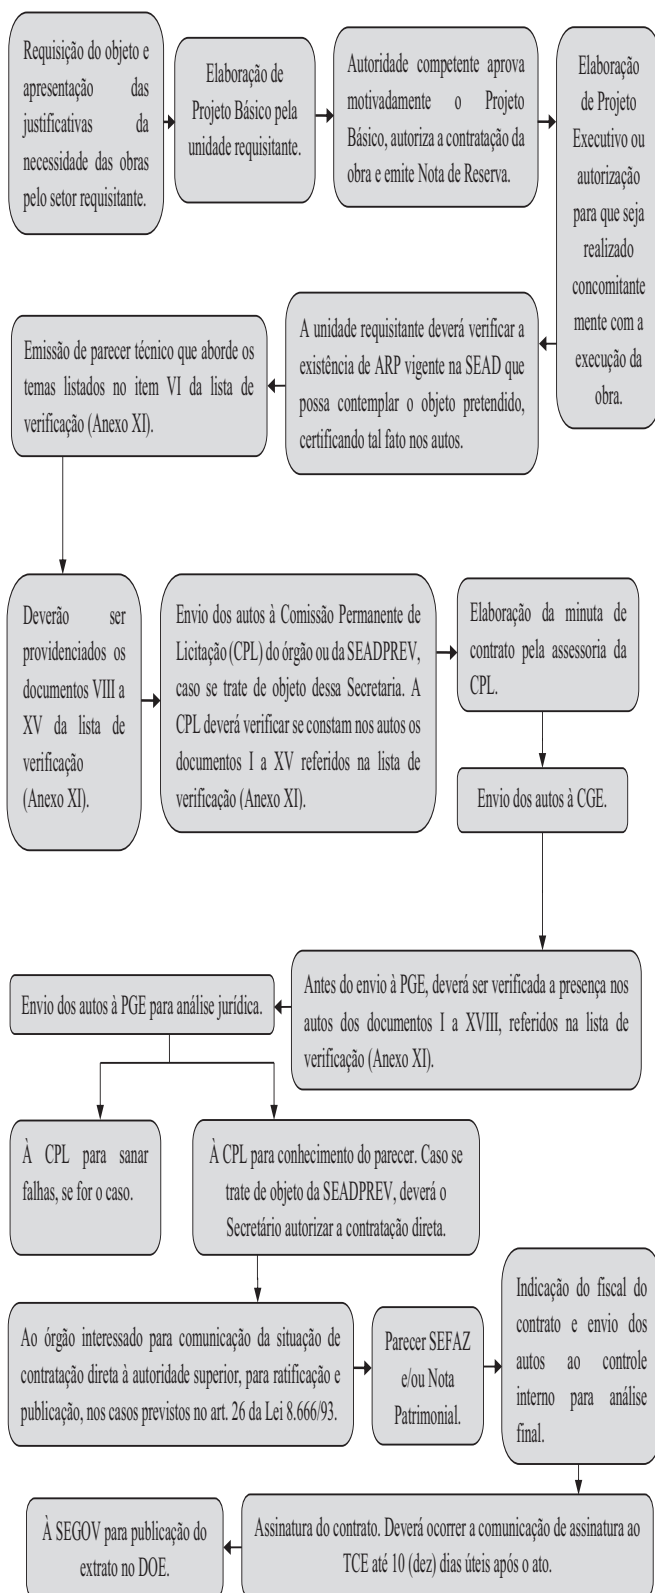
Requisição do objeto e apresentação das justificativas da necessidade das obras pelo setor requisitante.

Elaboração de Projeto Básico pela unidade requisitante.

Autoridade competente aprova motivadamente o Projeto Básico, autoriza a contratação da obra e emite Nota de Reserva.

Elaboração de Projeto Executivo ou autorização para que seja realizado concomitante mente com a execução da obra.

A unidade requisitante deverá verificar a existência de ARP vigente na SEAD que possa contemplar o objeto pretendido, certificando tal fato nos autos.

Emissão de parecer técnico que aborde os temas listados no item VI da lista de verificação (Anexo XI).

Deverão ser providenciados os documentos VIII a XV da lista de verificação (Anexo XI).

Envio dos autos à Comissão Permanente de Licitação (CPL) do órgão ou da SEADPREV, caso se trate de objeto dessa Secretaria. A CPL deverá verificar se constam nos autos os documentos I a XV referidos na lista de verificação (Anexo XI).

Elaboração da minuta de contrato pela assessoria da CPL.

Envio dos autos à CGE.

Antes do envio à PGE, deverá ser verificada a presença nos autos dos documentos I a XVIII, referidos na lista de verificação (Anexo XI).

Envio dos autos à PGE para análise jurídica.

À CPL para sanar falhas, se for o caso.

À CPL para conhecimento do parecer. Caso se trate de objeto da SEADPREV, deverá o Secretário autorizar a contratação direta.

Ao órgão interessado para comunicação da situação de contratação direta à autoridade superior, para ratificação e publicação, nos casos previstos no art. 26 da Lei 8.666/93.

Parecer SEFAZ e/ou Nota Patrimonial.

Indicação do fiscal do contrato e envio dos autos ao controle interno para análise final.

Assinatura do contrato. Deverá ocorrer a comunicação de assinatura ao TCE até 10 (dez) dias úteis após o ato.

À SEGOV para publicação do extrato no DOE.